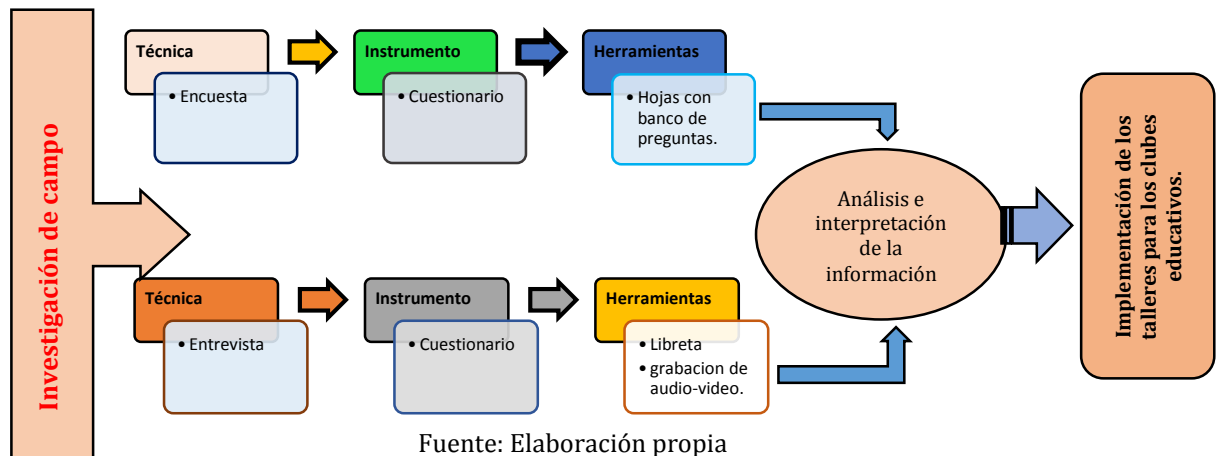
Investigación de campo

Técnica
• Encuesta

Instrumento
• Cuestionario

Herramientas
• Hojas con banco de preguntas.

Técnica
• Entrevista

Instrumento
• Cuestionario

Herramientas
• Libreta
• grabacion de audio-video.

Análisis e interpretación de la información

Implementación de los talleres para los clubes educativos.

Fuente: Elaboración propia